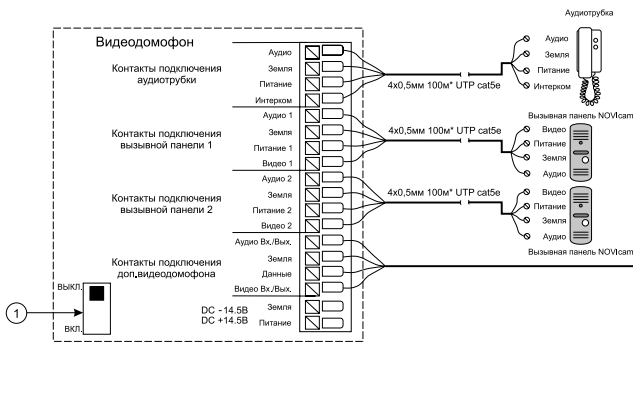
Видеодомофон

Контакты подключения аудиотрубки
Аудио
Земля
Питание
Интерком

Контакты подключения вызывной панели 1
Аудио 1
Земля
Питание 1
Видео 1

Контакты подключения вызывной панели 2
Аудио 2
Земля
Питание 2
Видео 2

Контакты подключения доп.видеодомофона
Аудио Вх./Вых.
Земля
Данные
Видео Вх./Вых.

DC -14.5B
DC +14.5B
Земля
Питание

ВЫКЛ.
ВКЛ.
1

4х0,5мм 100м* UTP cat5e
4х0,5мм 100м* UTP cat5e
4х0,5мм 100м* UTP cat5e

Аудиотрубка
Аудио
Земля
Питание
Интерком

Вызывная панель NOVIcam
Видео
Питание
Земля
Аудио

Видео
Питание
Земля
Аудио
Вызывная панель NOVIcam